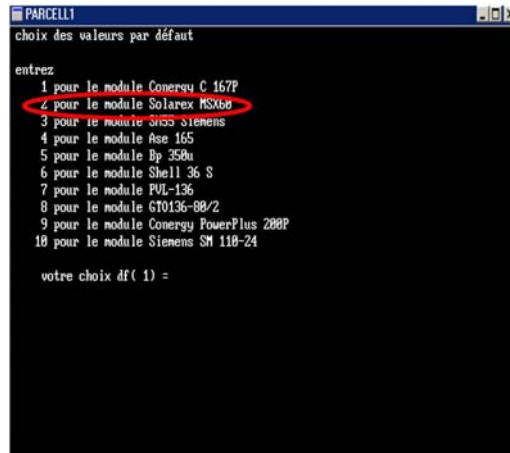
PARCELL1

choix des valeurs par défaut

entrez
1 pour le module Conergy C 167P
2 pour le module Solarex MSX60
3 pour le module SM55 Siemens
4 pour le module Ase 165
5 pour le module Bp 350u
6 pour le module Shell 36 S
7 pour le module PVL-136
8 pour le module GT0136-80/2
9 pour le module Conergy PowerPlus 200P
10 pour le module Siemens SM 110-24

votre choix df( 1) =